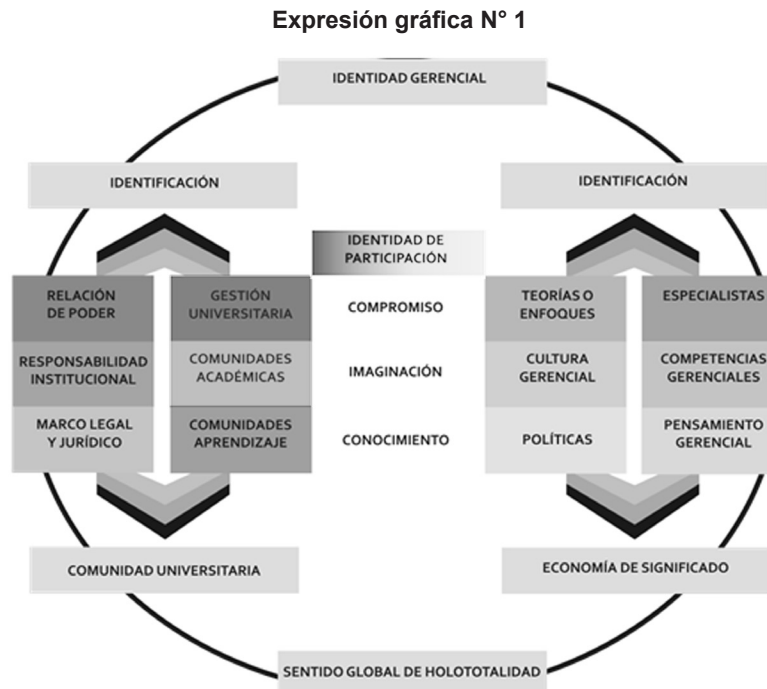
Expresión gráfica N° 1

IDENTIDAD GERENCIAL

IDENTIFICACIÓN

IDENTIFICACIÓN

IDENTIDAD DE PARTICIPACIÓN

RELACIÓN DE PODER

GESTIÓN UNIVERSITARIA

COMPROMISO

TEORÍAS O ENFOQUES

ESPECIALISTAS

RESPONSABILIDAD INSTITUCIONAL

COMUNIDADES ACADÉMICAS

IMAGINACIÓN

CULTURA GERENCIAL

COMPETENCIAS GERENCIALES

MARCO LEGAL Y JURÍDICO

COMUNIDADES APRENDIZAJE

CONOCIMIENTO

POLÍTICAS

PENSAMIENTO GERENCIAL

COMUNIDAD UNIVERSITARIA

ECONOMÍA DE SIGNIFICADO

SENTIDO GLOBAL DE HOLOTOTALIDAD